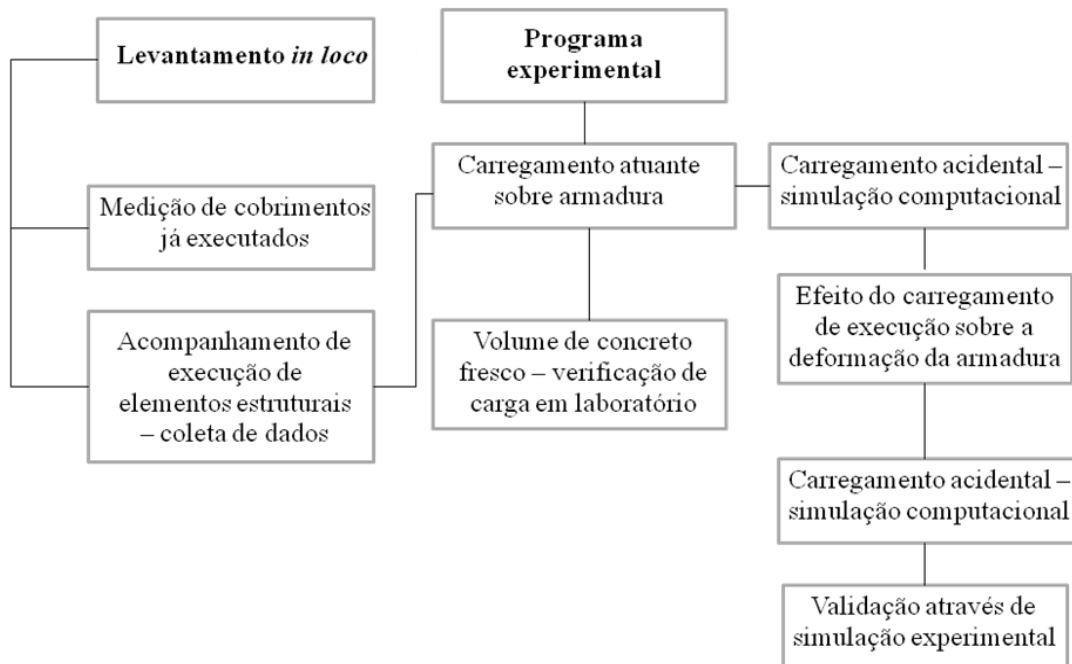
Levantamento *in loco*

Programa experimental

Medição de cobrimentos já executados

Acompanhamento de execução de elementos estruturais – coleta de dados

Carregamento atuante sobre armadura

Volume de concreto fresco – verificação de carga em laboratório

Carregamento acidental – simulação computacional

Efeito do carregamento de execução sobre a deformação da armadura

Carregamento acidental – simulação computacional

Validação através de simulação experimental